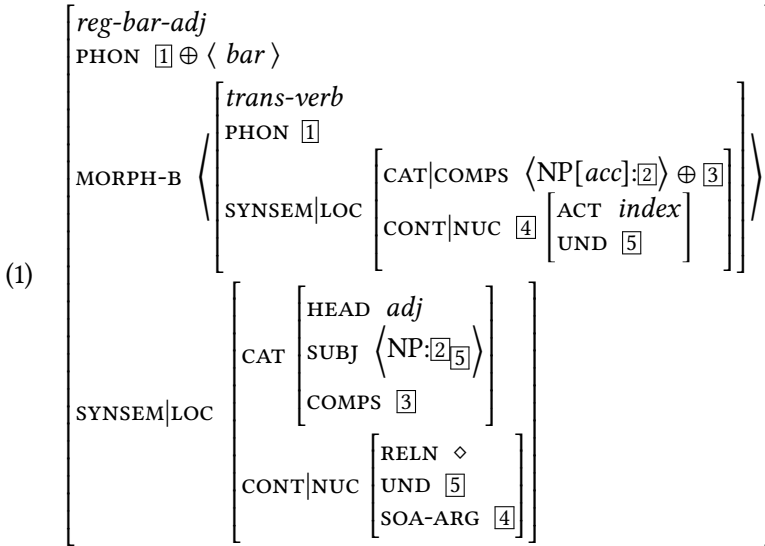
(1)
$\left[\begin{array}{l} \textit{reg-bar-adj} \\ \text{PHON } \boxed{1} \oplus \langle \textit{ bar } \rangle \\ \text{MORPH-B } \left\langle \left[\begin{array}{l} \textit{trans-verb} \\ \text{PHON } \boxed{1} \\ \text{SYNSEM|LOC } \left[\begin{array}{l} \text{CAT|COMPS } \langle \text{NP}[\textit{acc}]{:}\boxed{2} \rangle \oplus \boxed{3} \\ \text{CONT|NUC } \boxed{4} \left[\begin{array}{l} \text{ACT } \textit{index} \\ \text{UND } \boxed{5} \end{array}\right] \end{array}\right] \end{array}\right] \right\rangle \\ \text{SYNSEM|LOC } \left[\begin{array}{l} \text{CAT } \left[\begin{array}{l} \text{HEAD } \textit{adj} \\ \text{SUBJ } \langle \text{NP:}\boxed{2}_{\boxed{5}} \rangle \\ \text{COMPS } \boxed{3} \end{array}\right] \\ \text{CONT|NUC } \left[\begin{array}{l} \text{RELN } \diamond \\ \text{UND } \boxed{5} \\ \text{SOA-ARG } \boxed{4} \end{array}\right] \end{array}\right] \end{array}\right]$